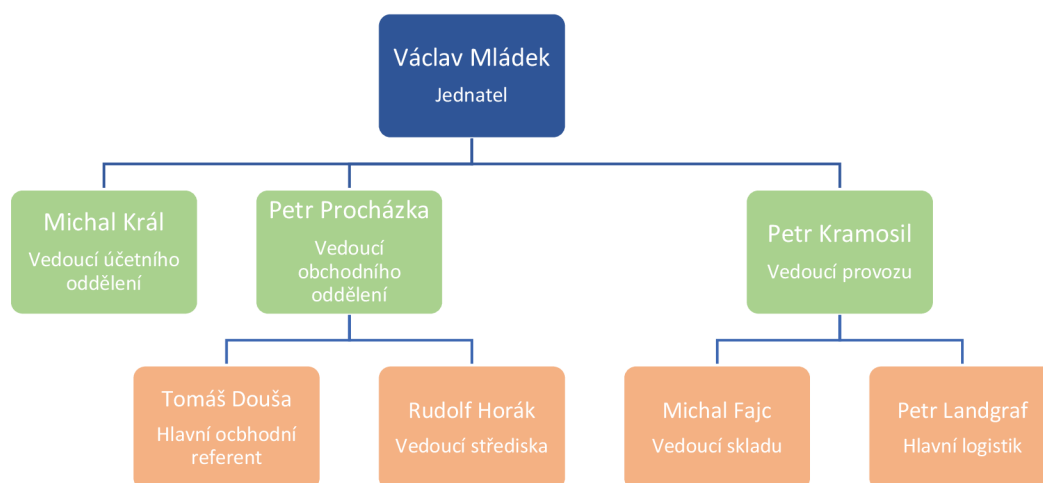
Václav Mládek
Jednatel

Michal Král
Vedoucí účetního oddělení

Petr Procházka
Vedoucí obchodního oddělení

Petr Kramosil
Vedoucí provozu

Tomáš Douša
Hlavní ocbhodní referent

Rudolf Horák
Vedoucí střediska

Michal Fajc
Vedoucí skladu

Petr Landgraf
Hlavní logistik